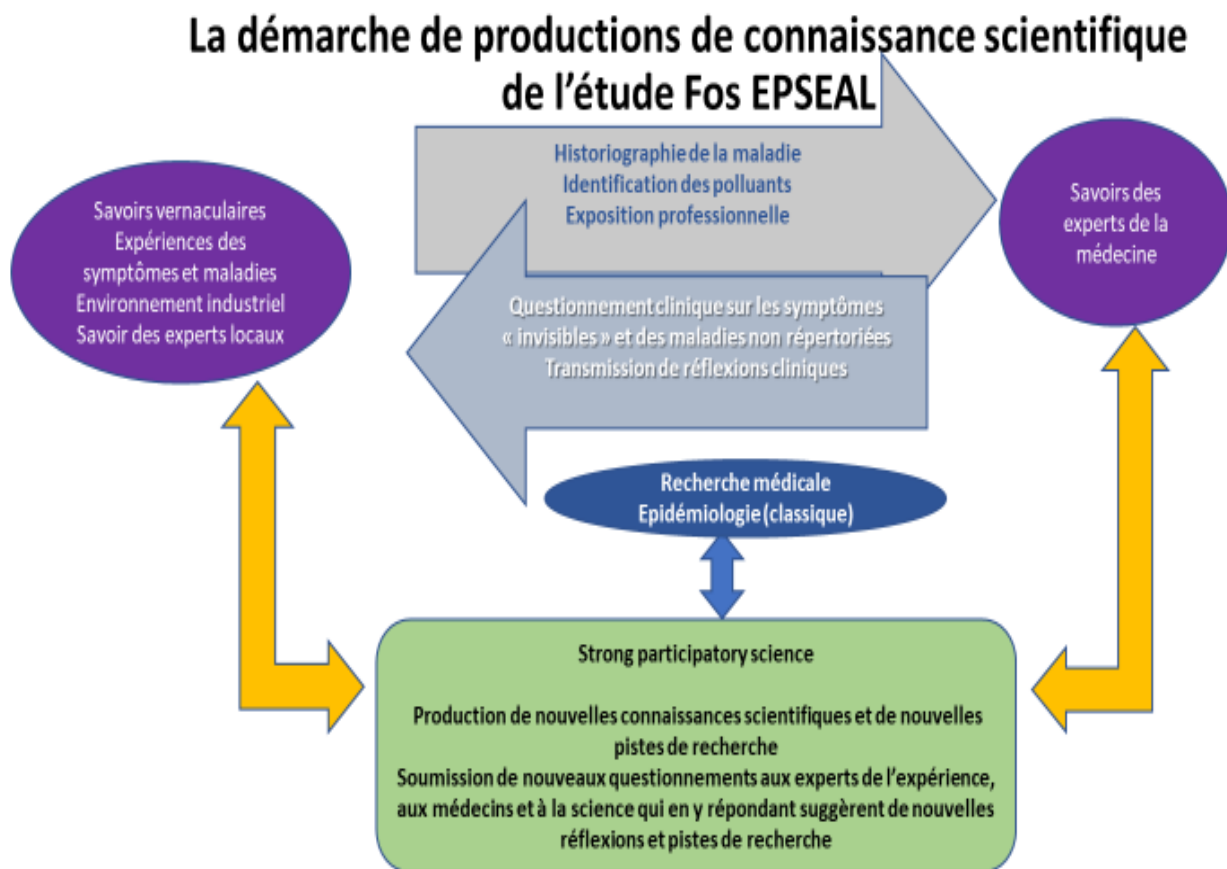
La démarche de productions de connaissance scientifique de l'étude Fos EPSEAL

Historiographie de la maladie
Identification des polluants
Exposition professionnelle

Savoirs vernaculaires
Expériences des symptômes et maladies
Environnement industriel
Savoir des experts locaux

Savoirs des experts de la médecine

Questionnement clinique sur les symptômes « invisibles » et des maladies non répertoriées
Transmission de réflexions cliniques

Recherche médicale
Epidémiologie (classique)

Strong participatory science

Production de nouvelles connaissances scientifiques et de nouvelles pistes de recherche
Soumission de nouveaux questionnements aux experts de l'expérience, aux médecins et à la science qui en y répondant suggèrent de nouvelles réflexions et pistes de recherche